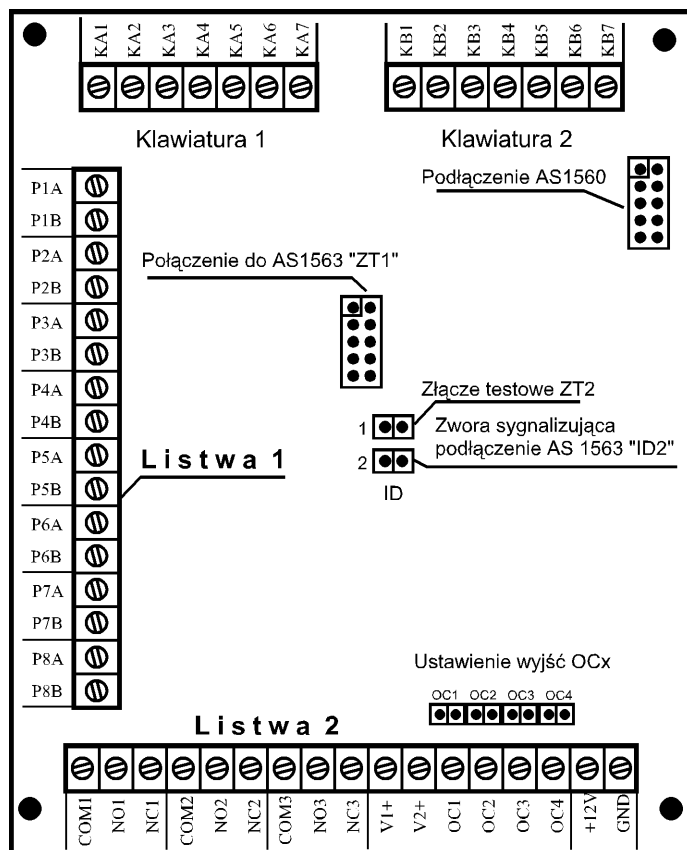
KA1 KA2 KA3 KA4 KA5 KA6 KA7

KB1 KB2 KB3 KB4 KB5 KB6 KB7

Klawiatura 1

Klawiatura 2

Podłączenie AS1560

P1A
P1B
P2A
P2B
P3A
P3B
P4A
P4B
P5A
P5B
P6A
P6B
P7A
P7B
P8A
P8B

Połączenie do AS1563 "ZT1"

Złącze testowe ZT2

1

Zwora sygnalizująca podłączenie AS 1563 "ID2"

2

ID

Listwa 1

Ustawienie wyjść OCx

OC1 OC2 OC3 OC4

Listwa 2

COM1 NO1 NC1 COM2 NO2 NC2 COM3 NO3 NC3 V1+ V2+ OC1 OC2 OC3 OC4 +12V GND